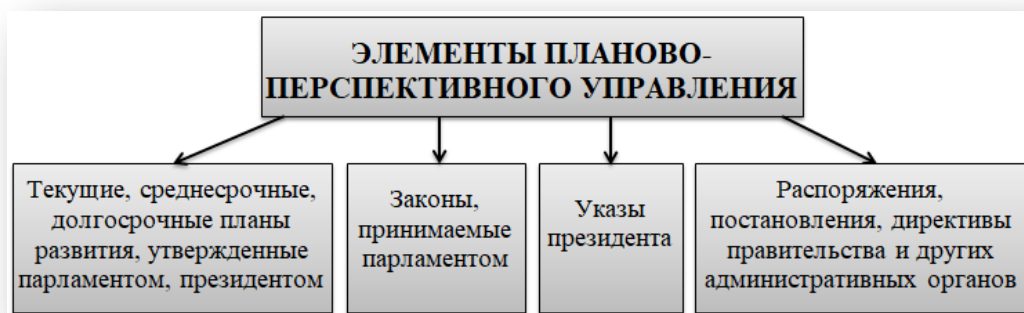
ЭЛЕМЕНТЫ ПЛАНОВО-ПЕРСПЕКТИВНОГО УПРАВЛЕНИЯ

Текущие, среднесрочные, долгосрочные планы развития, утвержденные парламентом, президентом

Законы, принимаемые парламентом

Указы президента

Распоряжения, постановления, директивы правительства и других административных органов